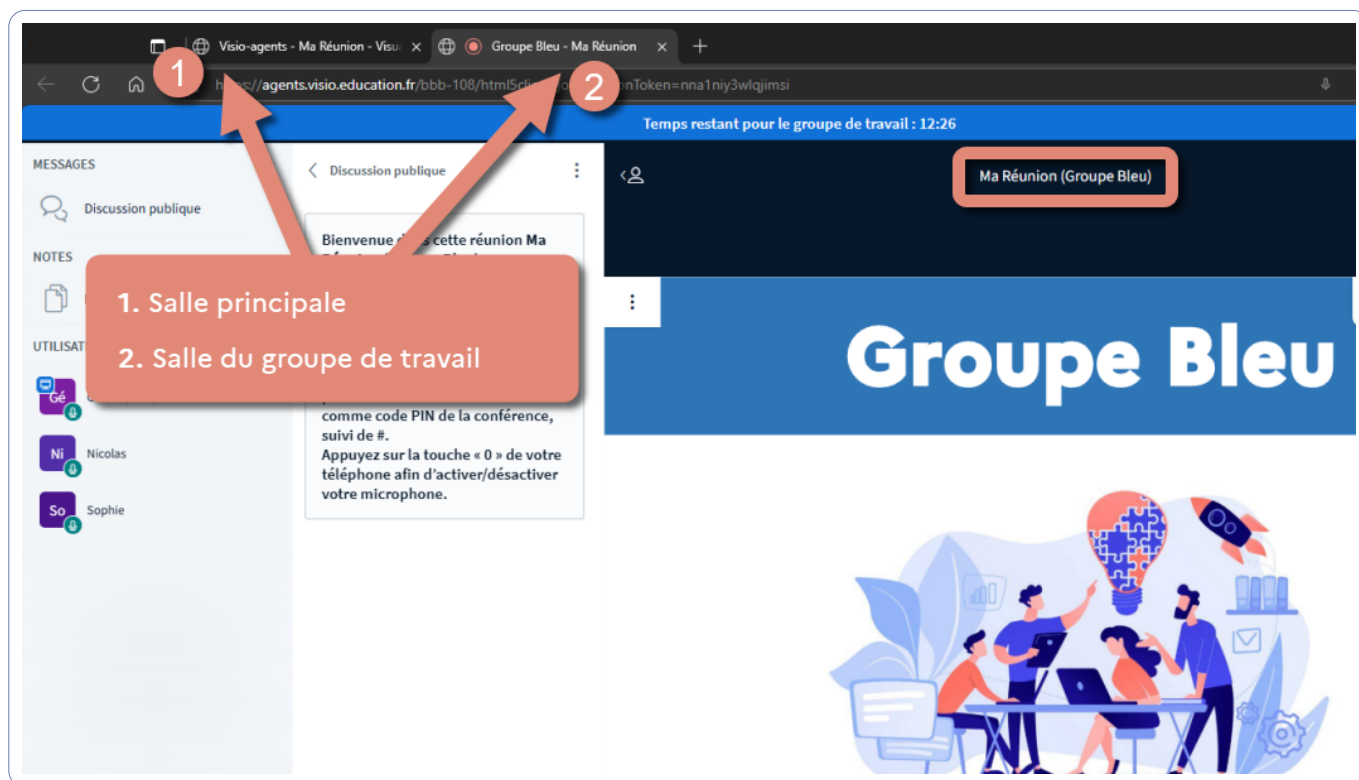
Visio-agents - Ma Réunion - Visu ×
Groupe Bleu - Ma Réunion ×
+

1
2

https://agents.visio.education.fr/bbb-108/html5cli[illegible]onToken=nna1niy3wlqjimsi

Temps restant pour le groupe de travail : 12:26

MESSAGES
Discussion publique
NOTES
UTILISAT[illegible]
Gé
Ni Nicolas
So Sophie

Discussion publique

Bienvenue d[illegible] cette réunion Ma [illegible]

comme code PIN de la conférence, suivi de #.
Appuyez sur la touche « 0 » de votre téléphone afin d'activer/désactiver votre microphone.

1. Salle principale
2. Salle du groupe de travail

Ma Réunion (Groupe Bleu)

Groupe Bleu